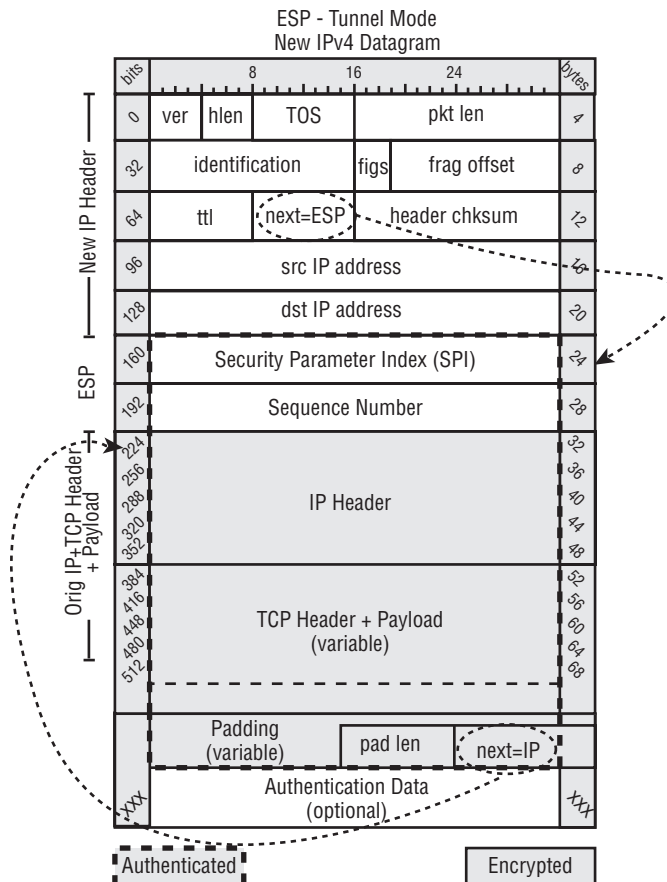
ESP - Tunnel Mode
New IPv4 Datagram

bits 8 16 24 bytes

New IP Header

| 0 | ver | hlen | TOS | pkt len | 4 |
|---|---|---|---|---|---|
| 32 | identification | | flgs | frag offset | 8 |
| 64 | ttl | next=ESP | header chksum | | 12 |
| 96 | src IP address | | | | 16 |
| 128 | dst IP address | | | | 20 |

ESP

| 160 | Security Parameter Index (SPI) | 24 |
|---|---|---|
| 192 | Sequence Number | 28 |

Orig IP+TCP Header + Payload

224 256 288 320 352 IP Header 32 36 40 44 48

384 416 448 480 512 TCP Header + Payload (variable) 52 56 60 64 68

Padding (variable) pad len next=IP

XXX Authentication Data (optional) XXX

Authenticated

Encrypted